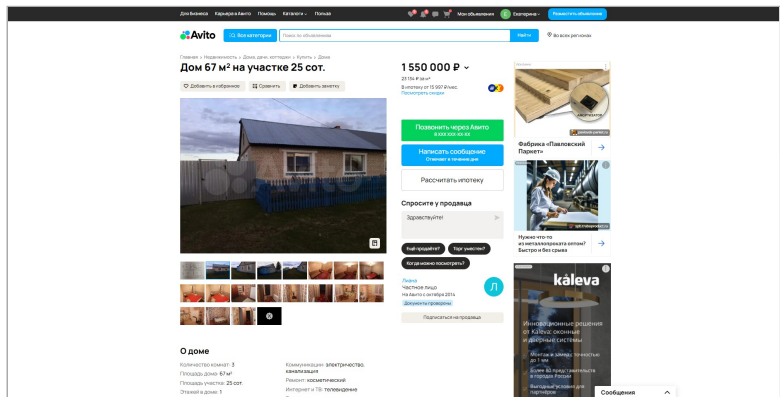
Для бизнеса Карьера в Авито Помощь Каталоги Польза

Мои объявления Екатерина Разместить объявление

Avito Все категории Поиск по объявлениям Найти Во всех регионах

Главная » Недвижимость » Дома, дачи, коттеджи » Купить » Дом

Дом 67 м² на участке 25 сот.

Добавить в избранное Сравнить Добавить заметку

1 550 000 ₽

23 134 ₽ за м²

В ипотеку от 15 997 ₽/мес.
Посмотреть скидки

Позвонить через Авито
8 XXX XXX-XX-XX

Написать сообщение
Отвечает в течение дня

Рассчитать ипотеку

Спросите у продавца

Здравствуйте!

Ещё продаёте? Торг уместен? Когда можно посмотреть?

Лиана
Частное лицо
На Авито с октября 2014
Документы проверены

Подписаться на продавца

Фабрика «Павловский Паркет»

Нужно что-то из металлопроката оптом? Быстро и без срыва

kaleva

Инновационные решения от Kaleva: оконные и дверные системы

Монтаж и замер точностью до 1 мм

Более 60 монтажных бригад в городах России

Выгодные условия для партнёров

О доме

Количество комнат: 3
Площадь дома: 67 м²
Площадь участка: 25 сот.
Этажей в доме: 1

Коммуникации: электричество, канализация
Ремонт: косметический
Интернет и ТВ: телевидение

Сообщения